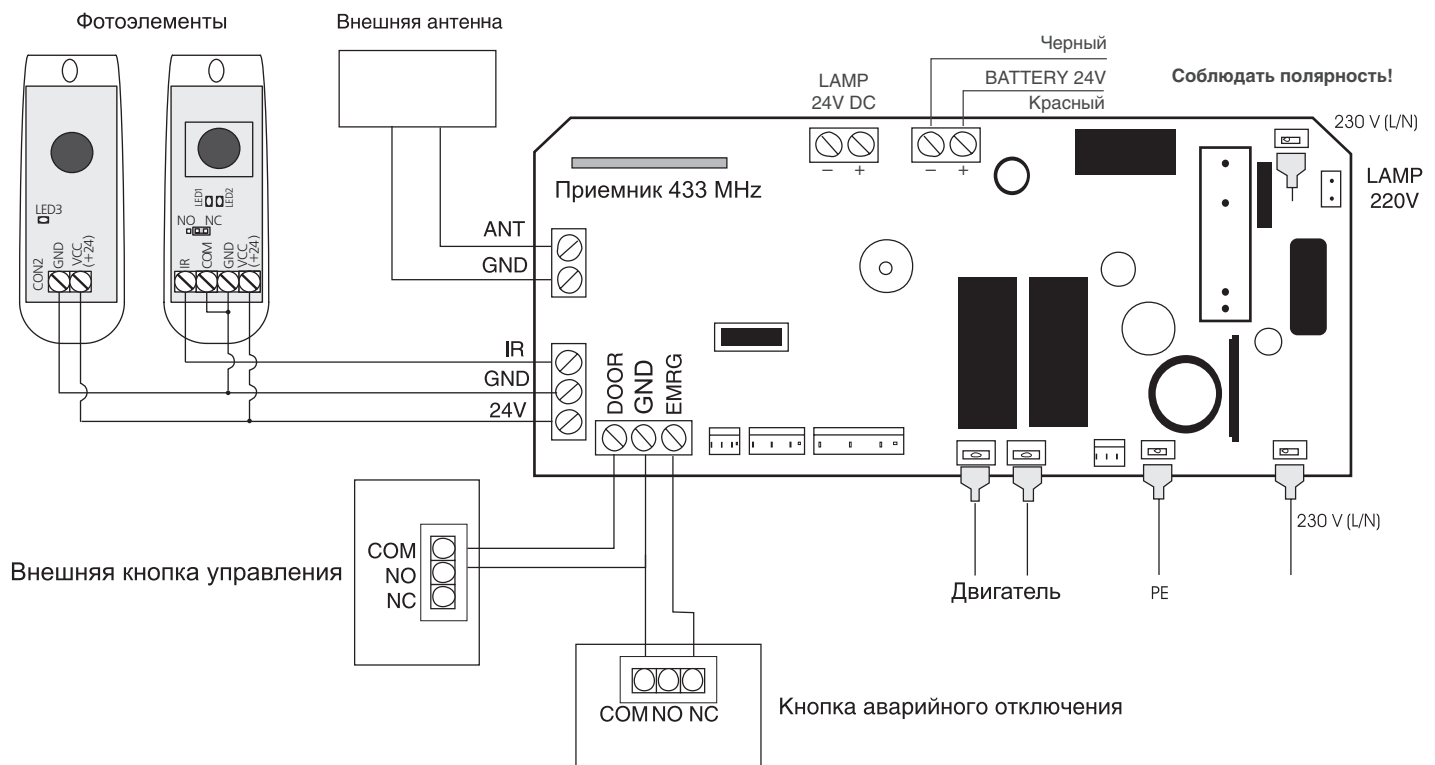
Фотоэлементы

Внешняя антенна

Черный
BATTERY 24V
Красный

Соблюдать полярность!

LAMP
24V DC

– +

– +

230 V (L/N)

LAMP
220V

Приемник 433 MHz

LED3

CON2 GND VCC (+24)

LED1 LED2

NO NC

IR COM GND VCC (+24)

ANT
GND

IR
GND
24V

DOOR
GND
EMRG

COM
NO
NC

Внешняя кнопка управления

Двигатель

PE

230 V (L/N)

COM NO NC

Кнопка аварийного отключения